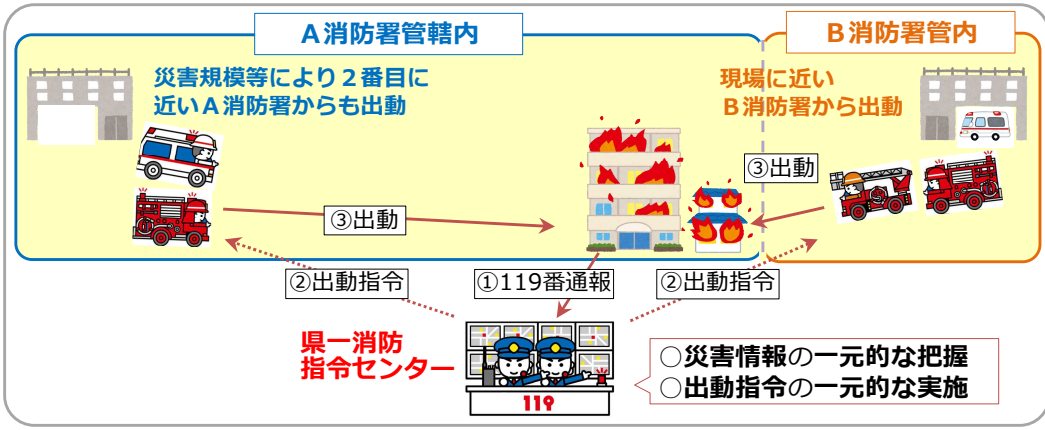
A消防署管轄内

B消防署管内

災害規模等により２番目に近いＡ消防署からも出動

現場に近いＢ消防署から出動

③出動

③出動

②出動指令

①119番通報

②出動指令

県一消防指令センター

119

○災害情報の一元的な把握
○出動指令の一元的な実施